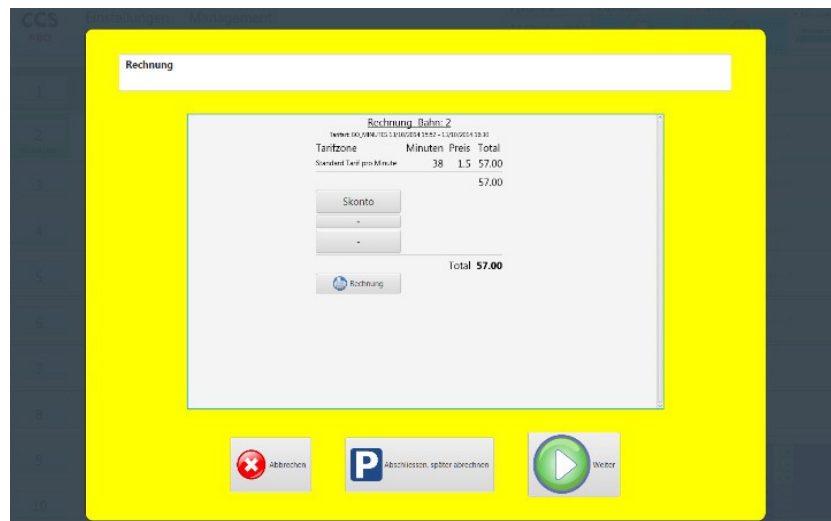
CCS

Rechnung

Rechnung Bahn: 2

Tarifart: 60_MINUTES 11/10/2014 19:52 - 11/10/2014 19:30

| Tarifzone | Minuten | Preis | Total |
|---|---|---|---|
| Standard Tarif pro Minute | 38 | 1.5 | 57.00 |
| | | | 57.00 |

Skonto

-

-

Total 57.00

Rechnung

Abbrechen

Abschliessen, später abrechnen

Weiter